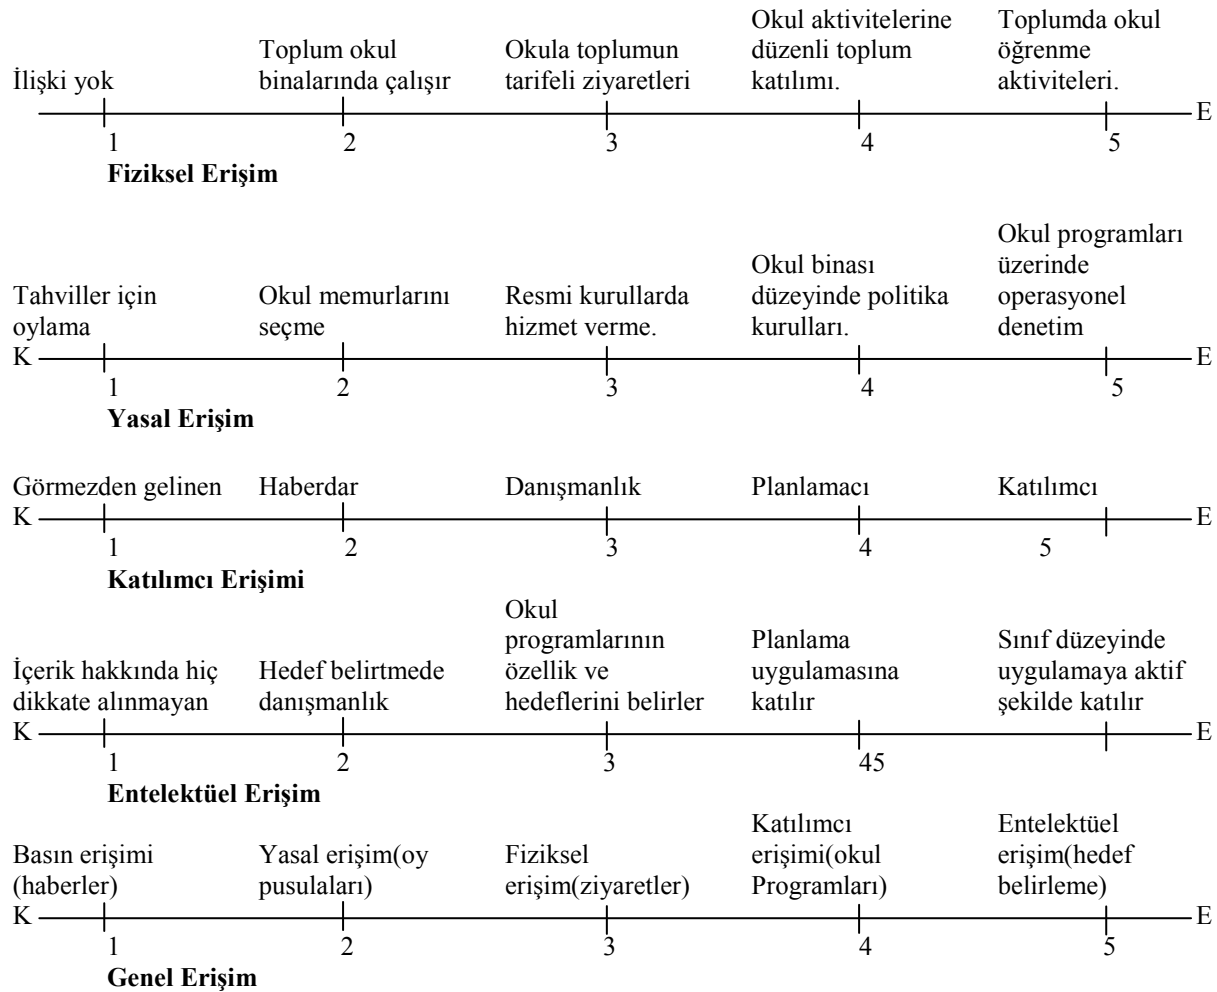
İlişki yok
Toplum okul binalarında çalışır
Okula toplumun tarifeli ziyaretleri
Okul aktivitelerine düzenli toplum katılımı.
Toplumda okul öğrenme aktiviteleri.
E
1 2 3 4 5
Fiziksel Erişim

Tahviller için oylama
Okul memurlarını seçme
Resmi kurullarda hizmet verme.
Okul binası düzeyinde politika kurulları.
Okul programları üzerinde operasyonel denetim
K E
1 2 3 4 5
Yasal Erişim

Görmezden gelinen
Haberdar
Danışmanlık
Planlamacı
Katılımcı
K E
1 2 3 4 5
Katılımcı Erişimi

İçerik hakkında hiç dikkate alınmayan
Hedef belirtmede danışmanlık
Okul programlarının özellik ve hedeflerini belirler
Planlama uygulamasına katılır
Sınıf düzeyinde uygulamaya aktif şekilde katılır
K E
1 2 3 45
Entelektüel Erişim

Basın erişimi (haberler)
Yasal erişim(oy pusulaları)
Fiziksel erişim(ziyaretler)
Katılımcı erişimi(okul Programları)
Entelektüel erişim(hedef belirleme)
K E
1 2 3 4 5
Genel Erişim